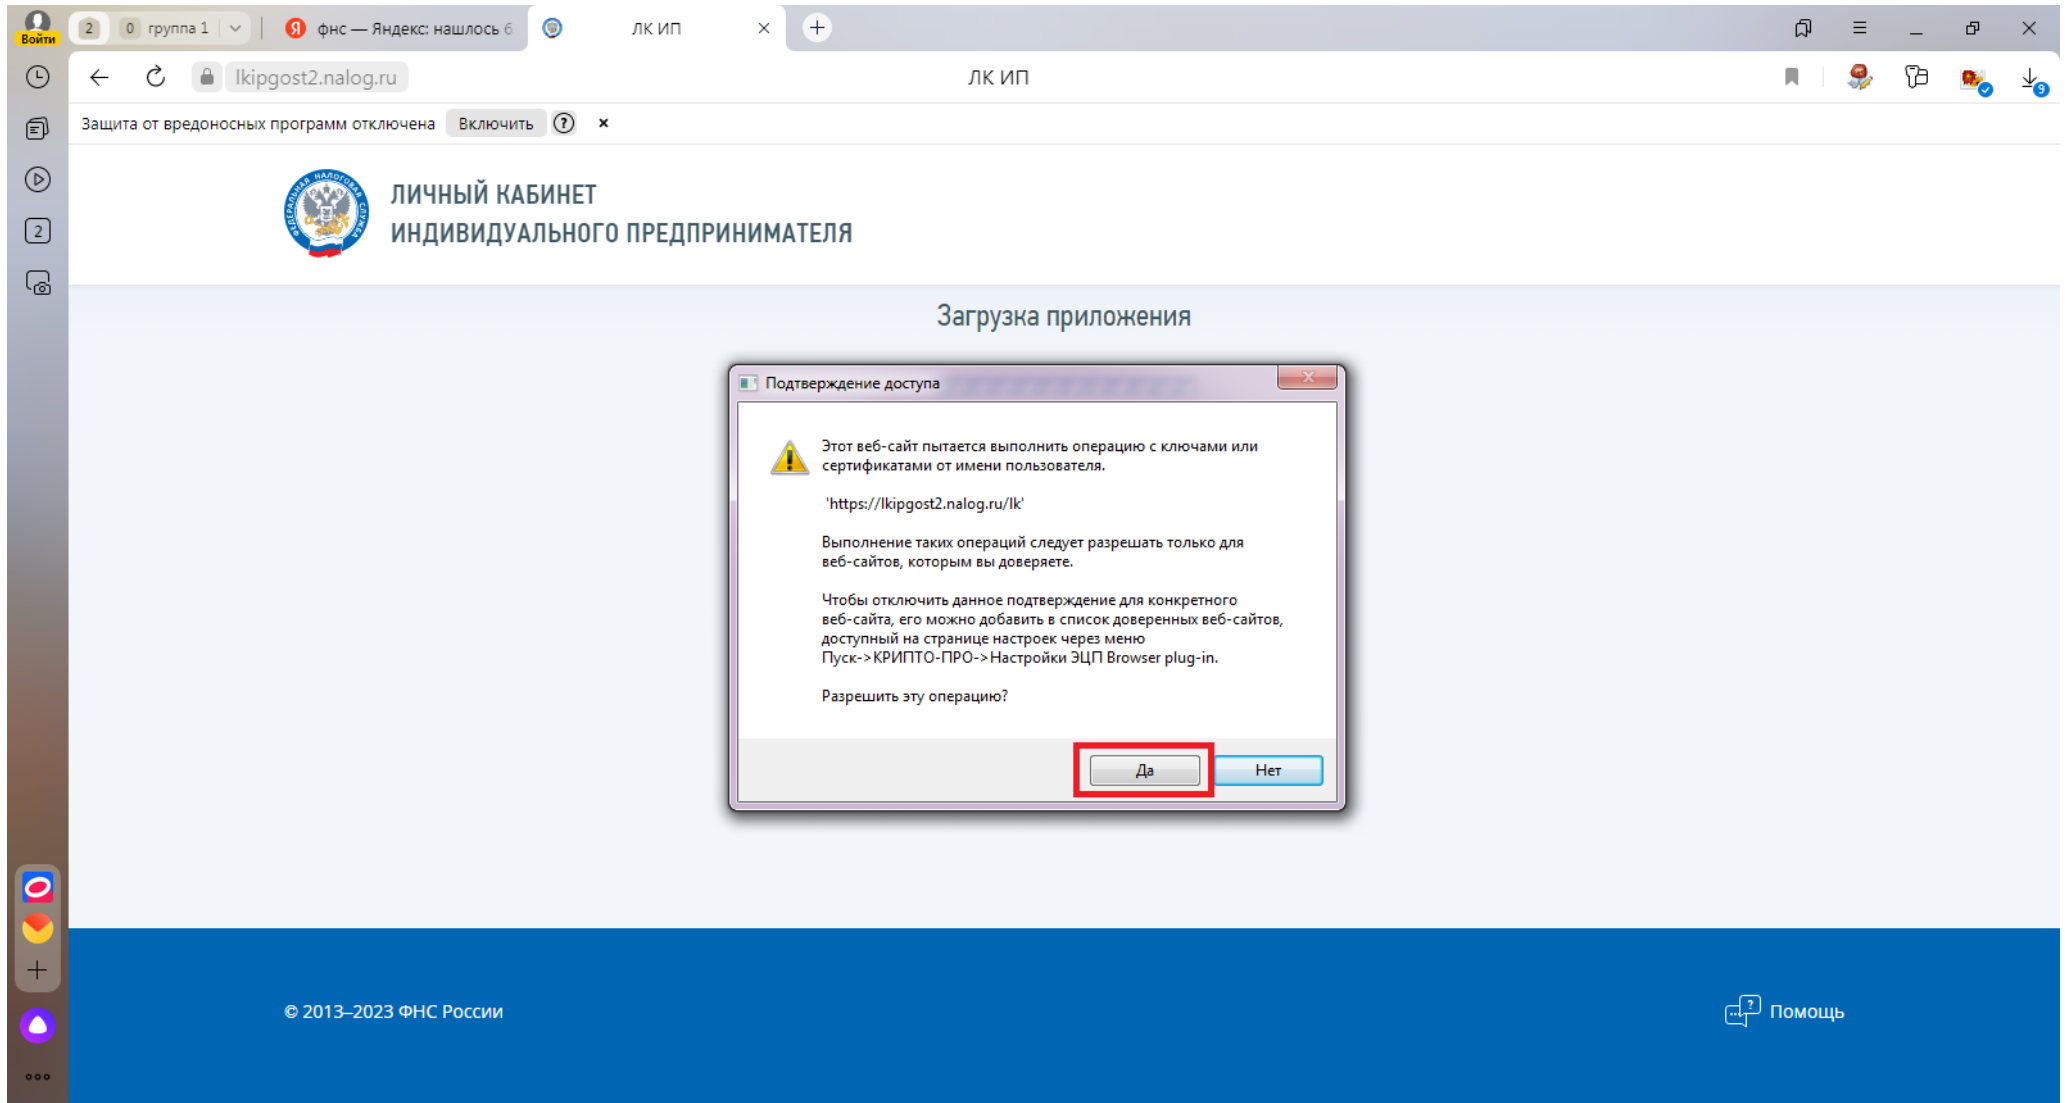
Войти
2
0 группа 1
фнс — Яндекс: нашлось 6
ЛК ИП
lkipgost2.nalog.ru
ЛК ИП
Защита от вредоносных программ отключена
Включить
?
×
2
9

ЛИЧНЫЙ КАБИНЕТ
ИНДИВИДУАЛЬНОГО ПРЕДПРИНИМАТЕЛЯ

Загрузка приложения

Подтверждение доступа

Этот веб-сайт пытается выполнить операцию с ключами или сертификатами от имени пользователя.

'https://lkipgost2.nalog.ru/lk'

Выполнение таких операций следует разрешать только для веб-сайтов, которым вы доверяете.

Чтобы отключить данное подтверждение для конкретного веб-сайта, его можно добавить в список доверенных веб-сайтов, доступный на странице настроек через меню Пуск->КРИПТО-ПРО->Настройки ЭЦП Browser plug-in.

Разрешить эту операцию?

Да
Нет

© 2013–2023 ФНС России
Помощь